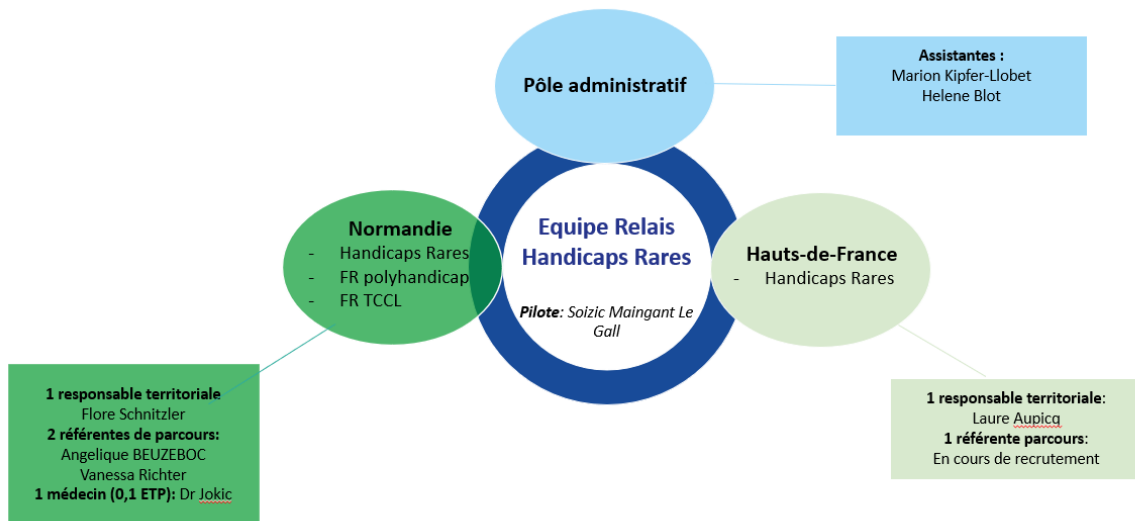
Pôle administratif

Assistantes :
Marion Kipfer-Llobet
Helene Blot

Normandie
- Handicaps Rares
- FR polyhandicap
- FR TCCL

Equipe Relais Handicaps Rares

Pilote: Soizic Maingant Le Gall

Hauts-de-France
- Handicaps Rares

1 responsable territoriale
Flore Schnitzler
2 référentes de parcours:
Angelique BEUZEBOC
Vanessa Richter
1 médecin (0,1 ETP): Dr Jokic

1 responsable territoriale:
Laure Aupicq
1 référente parcours:
En cours de recrutement